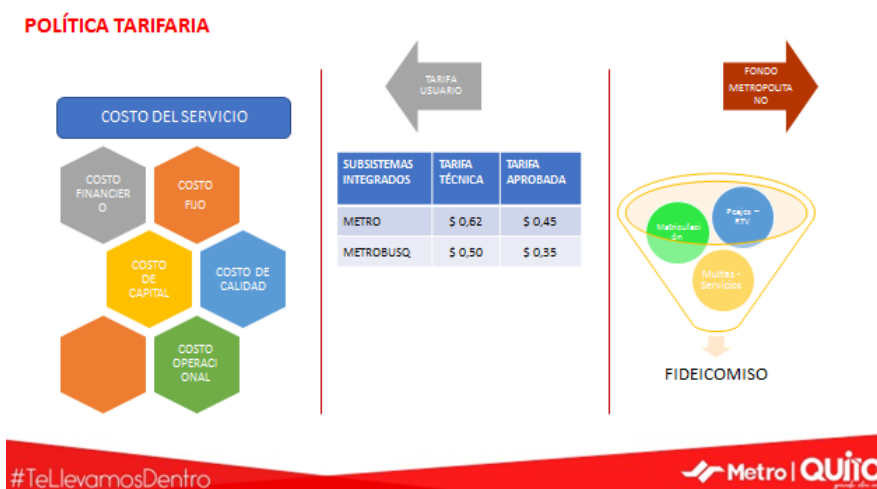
POLÍTICA TARIFARIA

COSTO DEL SERVICIO

COSTO FINANCIERO

COSTO FIJO

COSTO DE CAPITAL

COSTO DE CALIDAD

COSTO OPERACIONAL

TARIFA USUARIO

| SUBSISTEMAS INTEGRADOS | TARIFA TÉCNICA | TARIFA APROBADA |
|---|---|---|
| METRO | $ 0,62 | $ 0,45 |
| METROBUSQ | $ 0,50 | $ 0,35 |

FONDO METROPOLITANO

Matriculación

Peajes – RTV

Multas - Servicios

FIDEICOMISO

#TeLlevamosDentro

Metro | QUITO